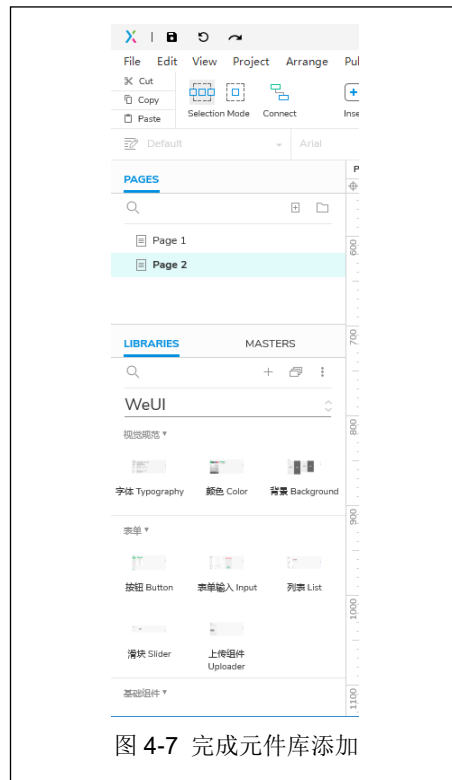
File Edit View Project Arrange Pu

Cut
Copy
Paste
Selection Mode
Connect
Inse

Default
Arial

PAGES

Page 1
Page 2

LIBRARIES
MASTERS

WeUI

视觉规范 ▾

字体 Typography
颜色 Color
背景 Background

表单 ▾

按钮 Button
表单输入 Input
列表 List

滑块 Slider
上传组件 Uploader

基础组件 ▾

600
700
800
900
1000
1100

图 4-7 完成元件库添加